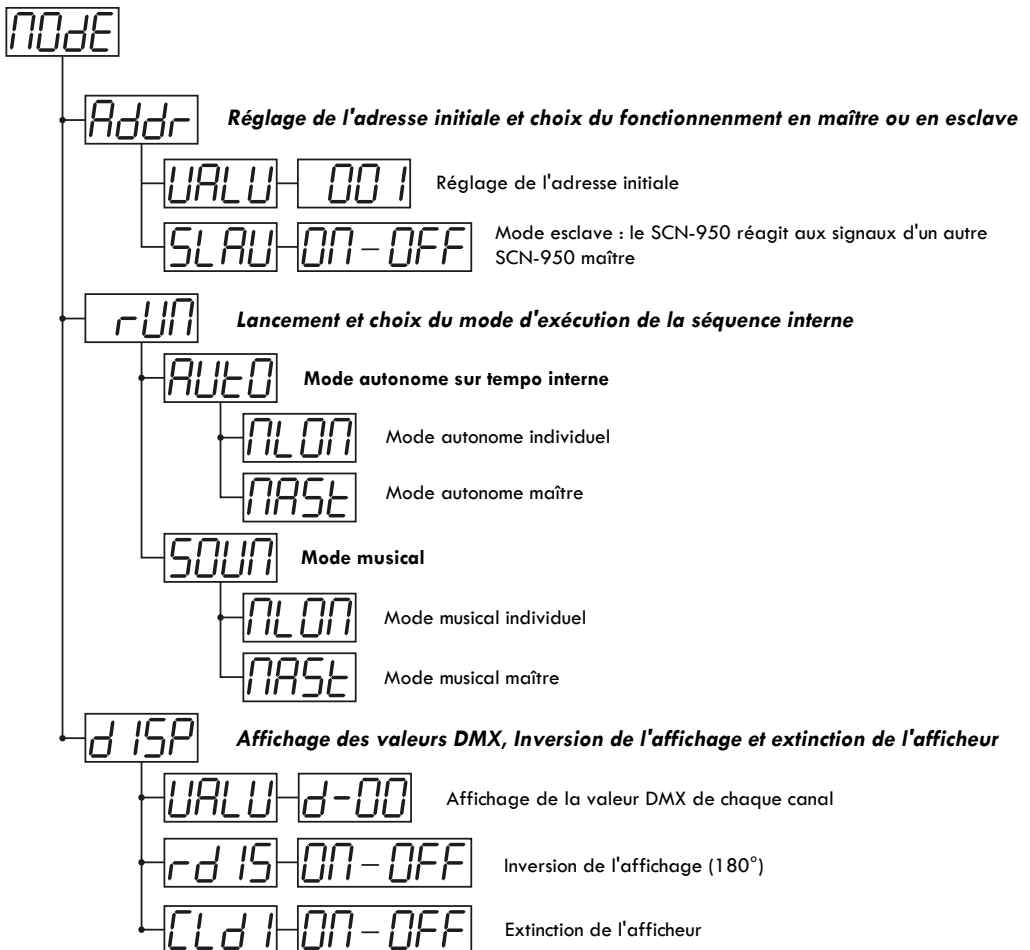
MOdE

Addr Réglage de l'adresse initiale et choix du fonctionnenment en maître ou en esclave

VALU 001 Réglage de l'adresse initiale

SLAV ON-OFF Mode esclave : le SCN-950 réagit aux signaux d'un autre SCN-950 maître

rUN Lancement et choix du mode d'exécution de la séquence interne

AUtO Mode autonome sur tempo interne

MLON Mode autonome individuel

MASt Mode autonome maître

SOUN Mode musical

MLON Mode musical individuel

MASt Mode musical maître

dISP Affichage des valeurs DMX, Inversion de l'affichage et extinction de l'afficheur

VALU d-00 Affichage de la valeur DMX de chaque canal

rdIS ON-OFF Inversion de l'affichage (180°)

CLdI ON-OFF Extinction de l'afficheur